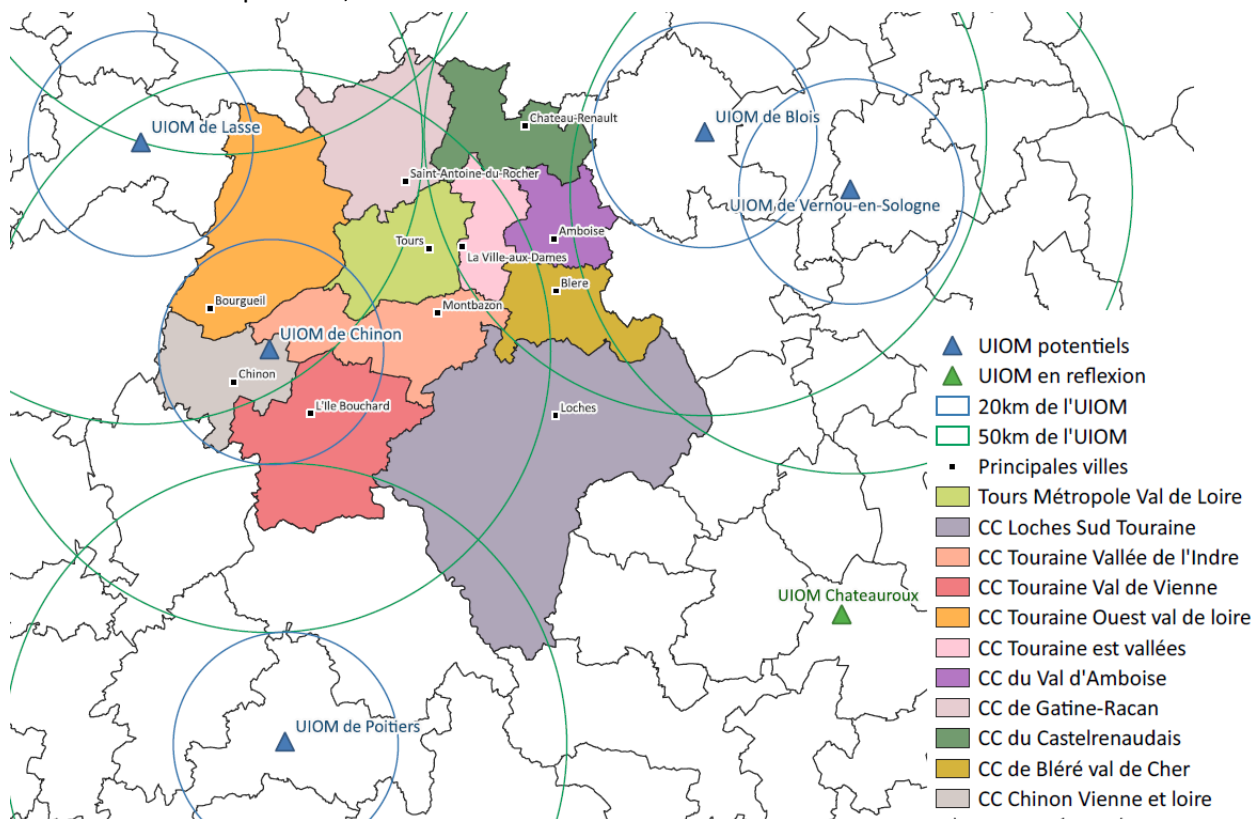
UIOM de Lasse
Chateau-Renault
UIOM de Blois
UIOM de Vernou-en-Sologne
Saint-Antoine-du-Rocher
Tours
La Ville-aux-Dames
Amboise
Bourgueil
Montbazon
Blere
UIOM de Chinon
Chinon
L'Ile Bouchard
Loches
UIOM Chateauroux
UIOM de Poitiers

UIOM potentiels
UIOM en reflexion
20km de l'UIOM
50km de l'UIOM
Principales villes
Tours Métropole Val de Loire
CC Loches Sud Touraine
CC Touraine Vallée de l'Indre
CC Touraine Val de Vienne
CC Touraine Ouest val de loire
CC Touraine est vallées
CC du Val d'Amboise
CC de Gatine-Racan
CC du Castelrenaudais
CC de Bléré val de Cher
CC Chinon Vienne et loire